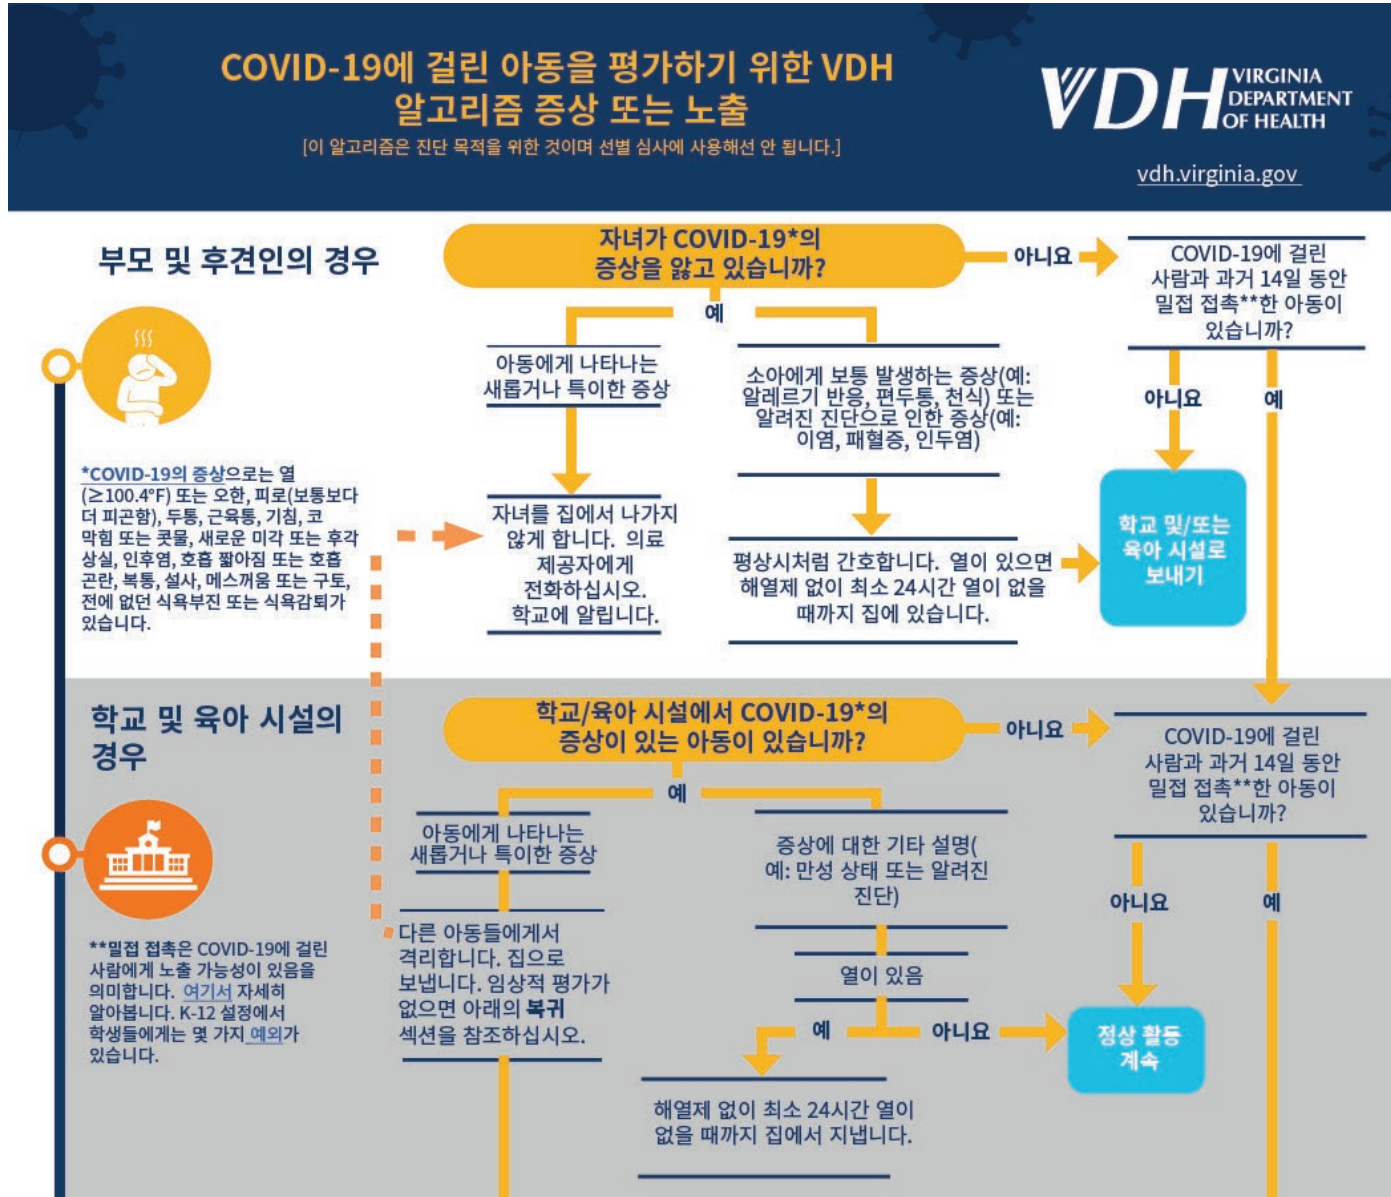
COVID-19에 걸린 아동을 평가하기 위한 VDH 알고리즘 증상 또는 노출

[이 알고리즘은 진단 목적을 위한 것이며 선별 심사에 사용해선 안 됩니다.]

VDH VIRGINIA DEPARTMENT OF HEALTH

vdh.virginia.gov

부모 및 후견인의 경우

자녀가 COVID-19*의 증상을 앓고 있습니까?

아니요

COVID-19에 걸린 사람과 과거 14일 동안 밀접 접촉**한 아동이 있습니까?

예

아동에게 나타나는 새롭거나 특이한 증상

소아에게 보통 발생하는 증상(예: 알레르기 반응, 편두통, 천식) 또는 알려진 진단으로 인한 증상(예: 이염, 패혈증, 인두염)

아니요

예

*COVID-19의 증상으로는 열(≥100.4°F) 또는 오한, 피로(보통보다 더 피곤함), 두통, 근육통, 기침, 코 막힘 또는 콧물, 새로운 미각 또는 후각 상실, 인후염, 호흡 짧아짐 또는 호흡 곤란, 복통, 설사, 메스꺼움 또는 구토, 전에 없던 식욕부진 또는 식욕감퇴가 있습니다.

자녀를 집에서 나가지 않게 합니다. 의료 제공자에게 전화하십시오. 학교에 알립니다.

평상시처럼 간호합니다. 열이 있으면 해열제 없이 최소 24시간 열이 없을 때까지 집에 있습니다.

학교 및/또는 육아 시설로 보내기

학교 및 육아 시설의 경우

학교/육아 시설에서 COVID-19*의 증상이 있는 아동이 있습니까?

아니요

COVID-19에 걸린 사람과 과거 14일 동안 밀접 접촉**한 아동이 있습니까?

예

아동에게 나타나는 새롭거나 특이한 증상

증상에 대한 기타 설명(예: 만성 상태 또는 알려진 진단)

아니요

예

**밀접 접촉은 COVID-19에 걸린 사람에게 노출 가능성이 있음을 의미합니다. 여기서 자세히 알아봅니다. K-12 설정에서 학생들에게는 몇 가지 예외가 있습니다.

다른 아동들에게서 격리합니다. 집으로 보냅니다. 임상적 평가가 없으면 아래의 복귀 섹션을 참조하십시오.

열이 있음

예

아니요

정상 활동 계속

해열제 없이 최소 24시간 열이 없을 때까지 집에서 지냅니다.